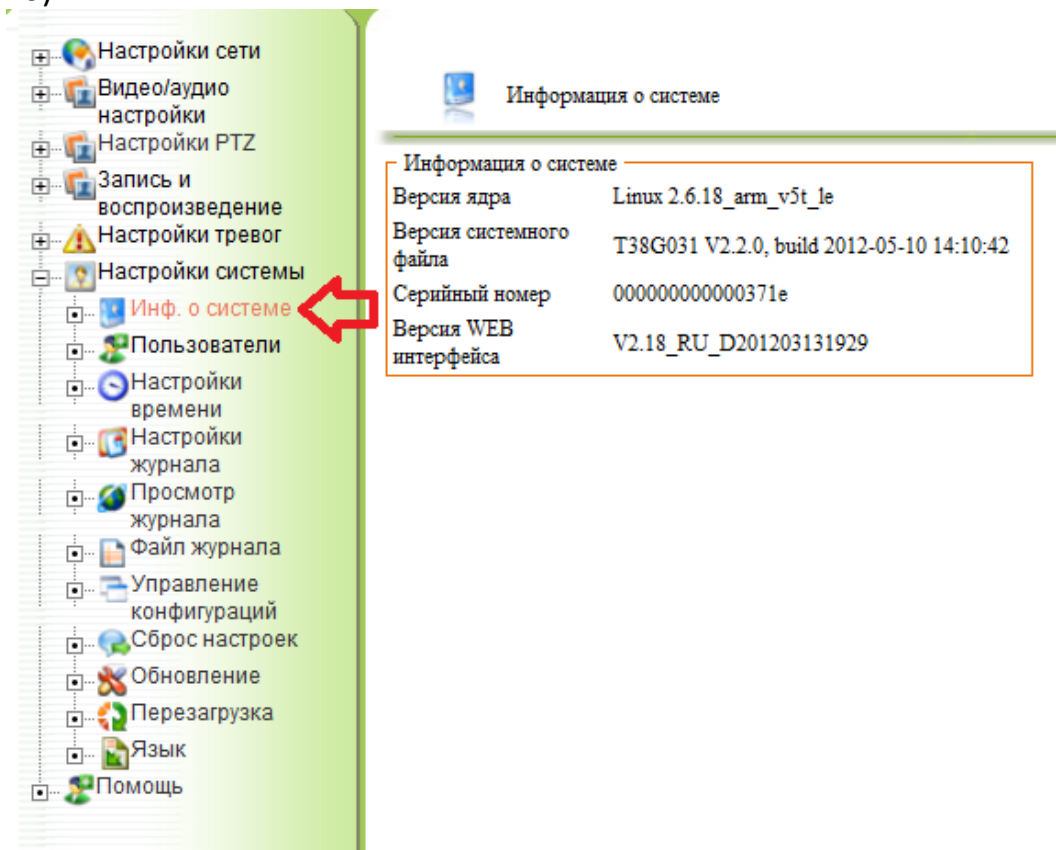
Настройки сети
Видео/аудио настройки
Настройки PTZ
Запись и воспроизведение
Настройки тревог
Настройки системы
Инф. о системе
Пользователи
Настройки времени
Настройки журнала
Просмотр журнала
Файл журнала
Управление конфигураций
Сброс настроек
Обновление
Перезагрузка
Язык
Помощь

Информация о системе

Информация о системе

| | |
|---|---|
| Версия ядра | Linux 2.6.18_arm_v5t_le |
| Версия системного файла | T38G031 V2.2.0, build 2012-05-10 14:10:42 |
| Серийный номер | 000000000000371e |
| Версия WEB интерфейса | V2.18_RU_D201203131929 |